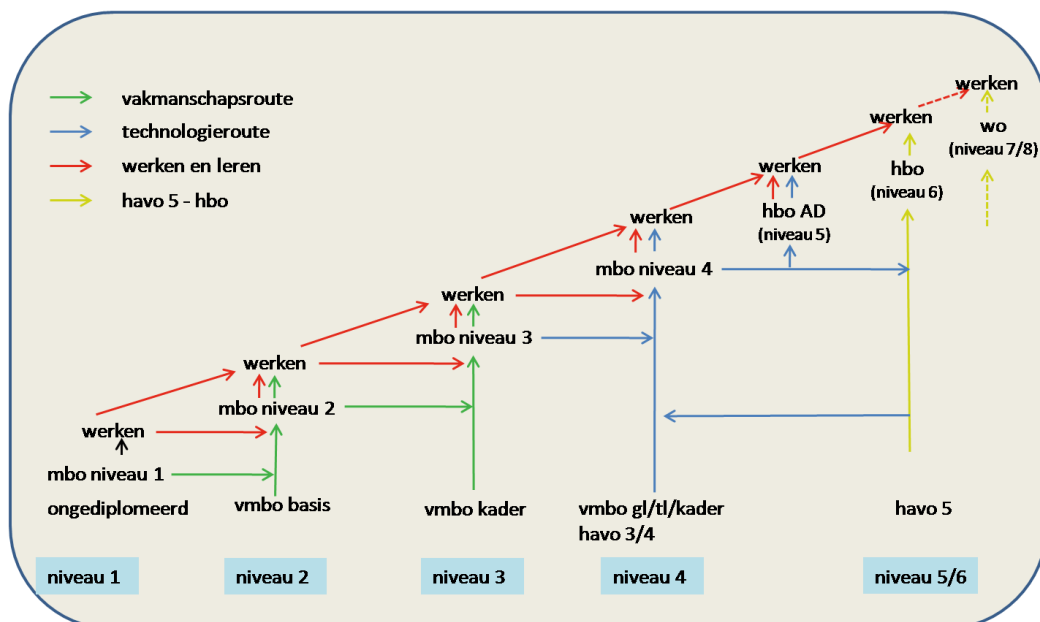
vakmanschapsroute
technologieroute
werken en leren
havo 5 - hbo

werken
wo
(niveau 7/8)

werken
hbo
(niveau 6)

werken
hbo AD
(niveau 5)

werken
mbo niveau 4

werken
mbo niveau 3

werken
mbo niveau 2

werken
mbo niveau 1
ongediplomeerd

vmbo basis

vmbo kader

vmbo gl/tl/kader
havo 3/4

havo 5

niveau 1
niveau 2
niveau 3
niveau 4
niveau 5/6